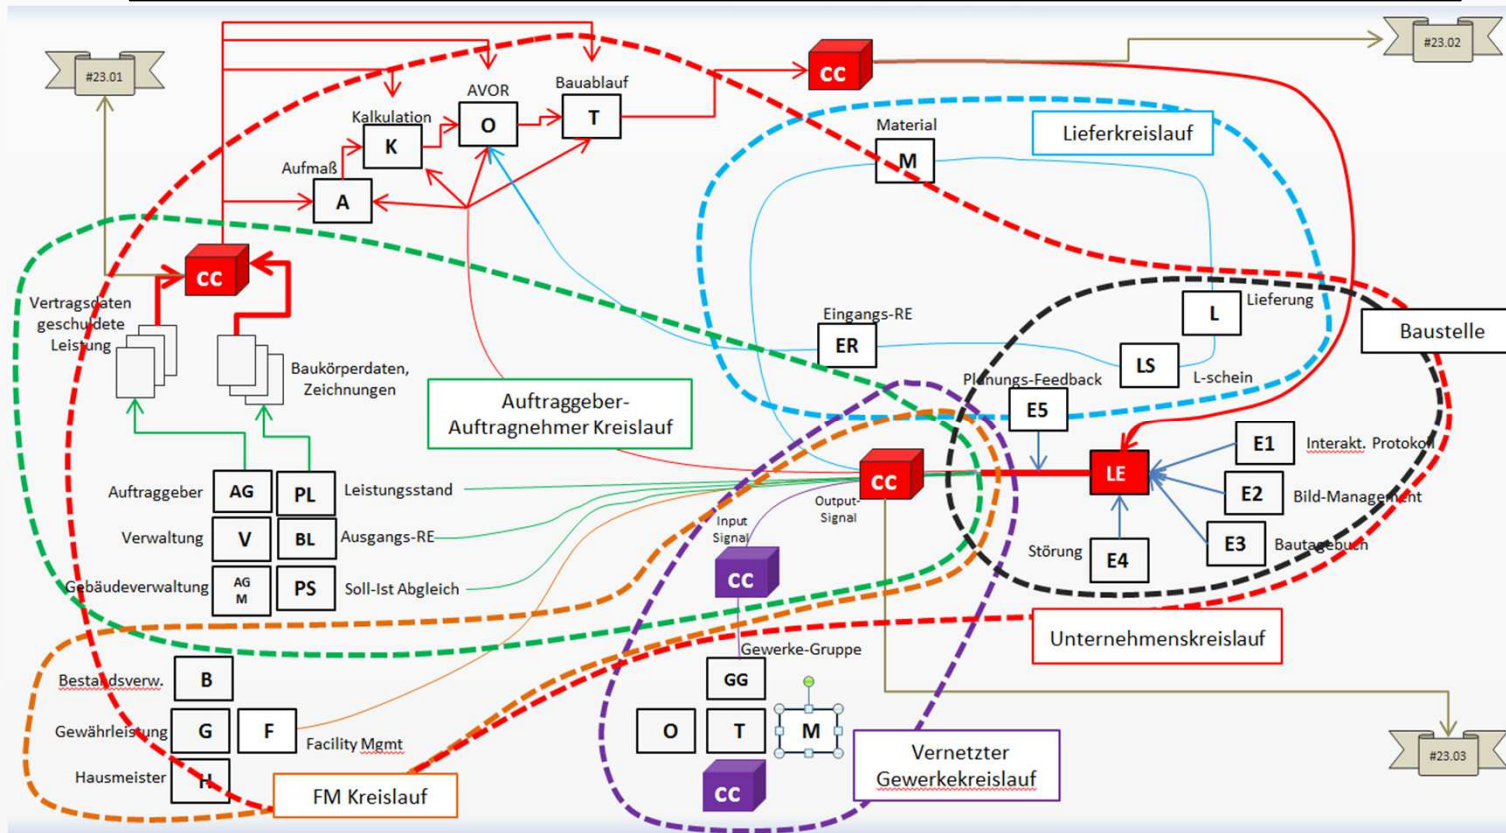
#23.01

#23.02

#23.03

CC

Kalkulation

AVOR

Bauablauf

K

O

T

Aufmaß

A

Material

M

Lieferkreislauf

CC

Vertragsdaten geschuldete Leistung

Baukörperdaten, Zeichnungen

Auftraggeber-Auftragnehmer Kreislauf

Eingangs-RE

ER

L

Lieferung

LS

L-schein

Baustelle

Planungs-Feedback

E5

E1

Interakt. Protokoll

LE

E2

Bild-Management

E3

Bautagebuch

Störung

E4

CC

Output-Signal

Input Signal

CC

Auftraggeber

AG

PL

Leistungsstand

Verwaltung

V

BL

Ausgangs-RE

Gebäudeverwaltung

AG M

PS

Soll-Ist Abgleich

Unternehmenskreislauf

Gewerke-Gruppe

GG

Bestandsverw.

B

Gewährleistung

G

F

Facility Mgmt

O

T

M

Hausmeister

H

FM Kreislauf

CC

Vernetzter Gewerkekreislauf